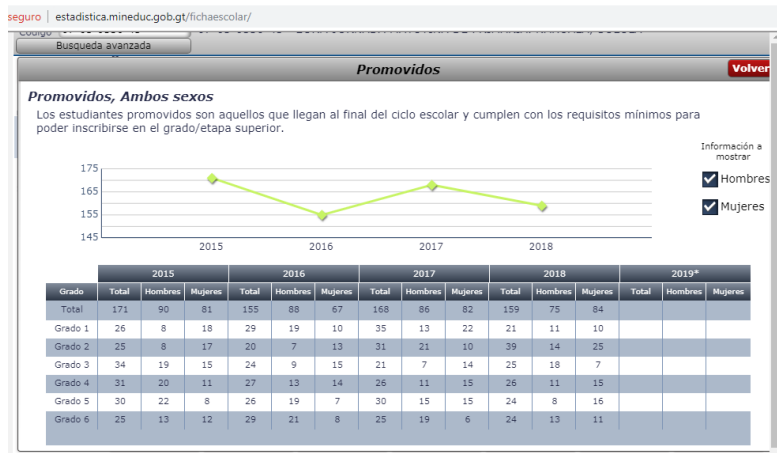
seguro | estadistica.mineduc.gob.gt/fichaescolar/

Código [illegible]

Busqueda avanzada

Promovidos

Volver

Promovidos, Ambos sexos

Los estudiantes promovidos son aquellos que llegan al final del ciclo escolar y cumplen con los requisitos mínimos para poder inscribirse en el grado/etapa superior.

175
165
155
145

2015 2016 2017 2018

Información a mostrar

Hombres

Mujeres

| Grado | 2015 Total | 2015 Hombres | 2015 Mujeres | 2016 Total | 2016 Hombres | 2016 Mujeres | 2017 Total | 2017 Hombres | 2017 Mujeres | 2018 Total | 2018 Hombres | 2018 Mujeres | 2019* Total | 2019* Hombres | 2019* Mujeres |
|---|---|---|---|---|---|---|---|---|---|---|---|---|---|---|---|
| Total | 171 | 90 | 81 | 155 | 88 | 67 | 168 | 86 | 82 | 159 | 75 | 84 | | | |
| Grado 1 | 26 | 8 | 18 | 29 | 19 | 10 | 35 | 13 | 22 | 21 | 11 | 10 | | | |
| Grado 2 | 25 | 8 | 17 | 20 | 7 | 13 | 31 | 21 | 10 | 39 | 14 | 25 | | | |
| Grado 3 | 34 | 19 | 15 | 24 | 9 | 15 | 21 | 7 | 14 | 25 | 18 | 7 | | | |
| Grado 4 | 31 | 20 | 11 | 27 | 13 | 14 | 26 | 11 | 15 | 26 | 11 | 15 | | | |
| Grado 5 | 30 | 22 | 8 | 26 | 19 | 7 | 30 | 15 | 15 | 24 | 8 | 16 | | | |
| Grado 6 | 25 | 13 | 12 | 29 | 21 | 8 | 25 | 19 | 6 | 24 | 13 | 11 | | | |